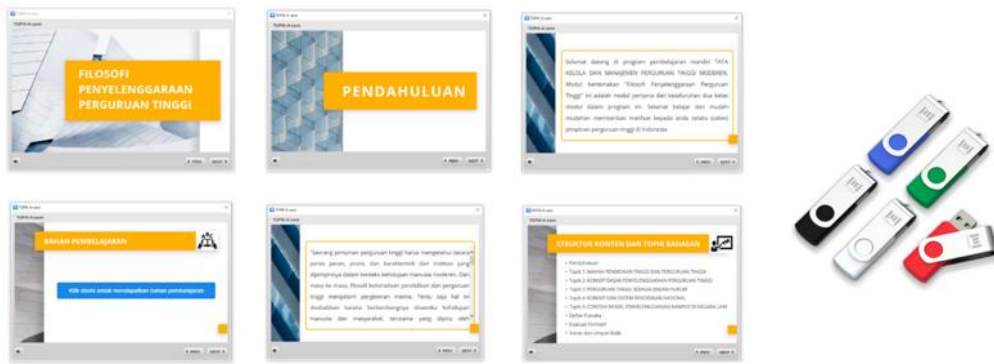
FILOSOFI PENYELENGGARAAN PERGURUAN TINGGI

PENDAHULUAN

Selamat datang di program pembelajaran mandiri TATA KELOLA DAN MANAJEMEN PERGURUAN TINGGI MODEREN. Modul bertemakan "Filosofi Penyelenggaraan Perguruan Tinggi" ini adalah modul pertama dari keseluruhan dua belas modul dalam program ini. Selamat belajar dan mudah-mudahan memberikan manfaat kepada anda selaku (calon) pimpinan perguruan tinggi di Indonesia.

BAHAN PEMBELAJARAN

Klik disini untuk mendapatkan bahan pembelajaran

"Seorang pimpinan perguruan tinggi harus mengetahui secara persis peran, posisi, dan karakteristik dari institusi yang dipimpinnya dalam konteks kehidupan manusia moderen. Dari masa ke masa, filosofi keberadaan pendidikan dan perguruan tinggi mengalami pergeseran makna. Tentu saja hal ini disebabkan karena berkembangnya dinamika kehidupan manusia dan masyarakat, terutama yang dipicu oleh

STRUKTUR KONTEN DAN TOPIK BAHASAN

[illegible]